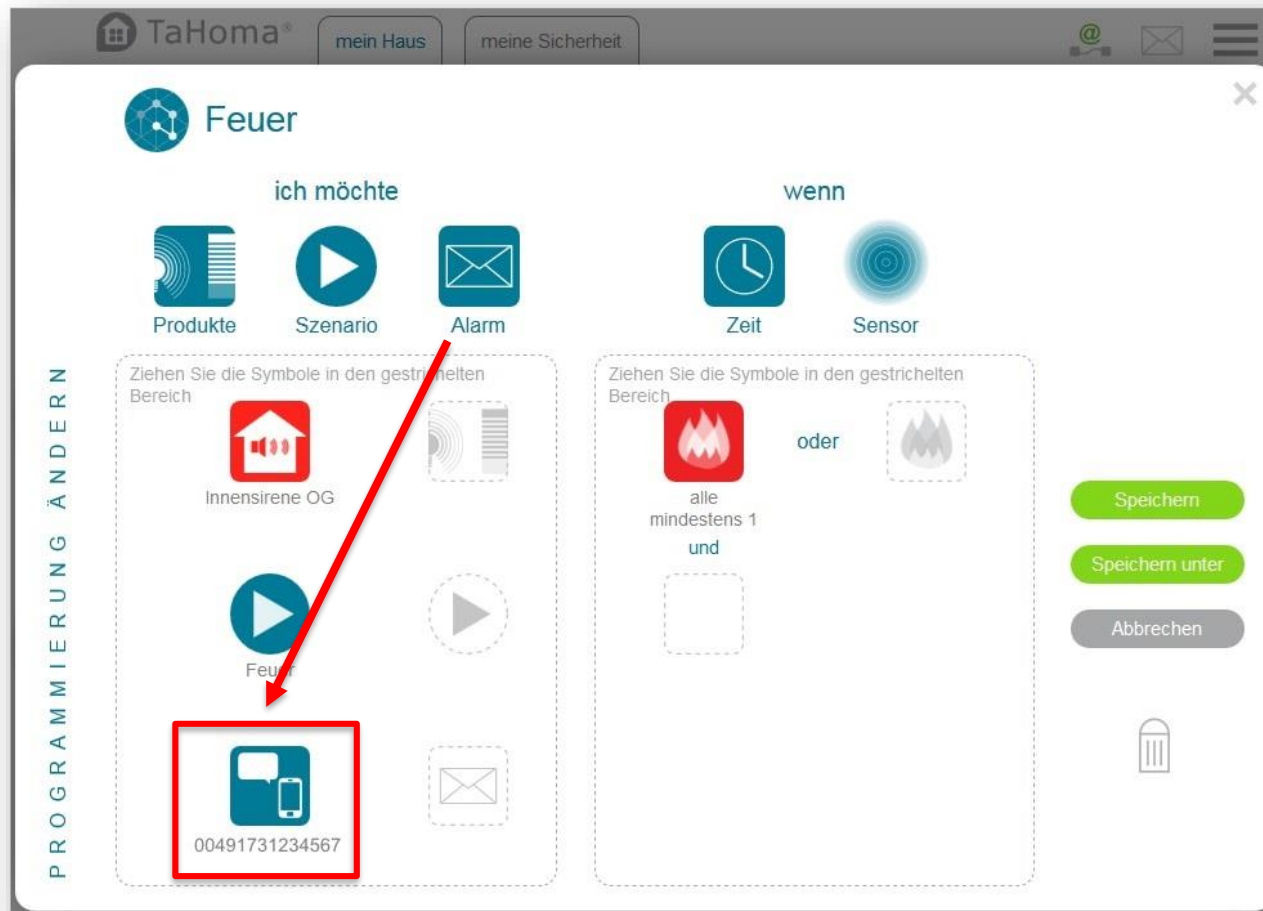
TaHoma®

mein Haus

meine Sicherheit

Feuer

ich möchte

Produkte

Szenario

Alarm

wenn

Zeit

Sensor

PROGRAMMIERUNG ÄNDERN

Ziehen Sie die Symbole in den gestrichelten Bereich

Innensirene OG

Feuer

00491731234567

Ziehen Sie die Symbole in den gestrichelten Bereich

oder

alle
mindestens 1

und

Speichern

Speichern unter

Abbrechen